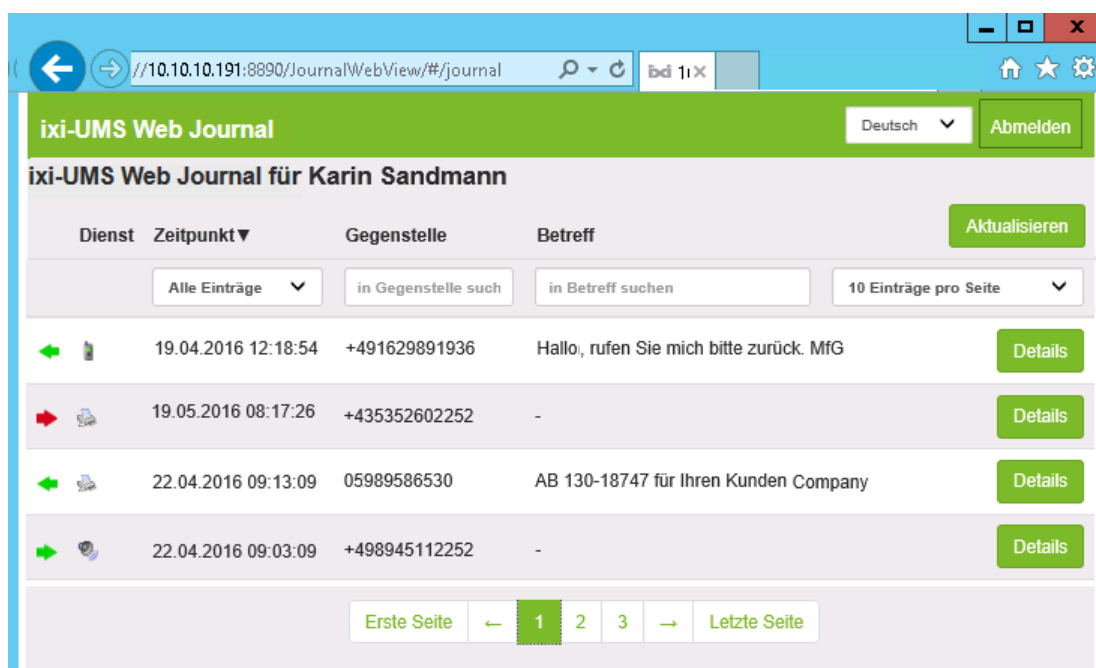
//10.10.10.191:8890/JournalWebView/#/journal

bd 1(×

ixi-UMS Web Journal

Deutsch

Abmelden

ixi-UMS Web Journal für Karin Sandmann

Aktualisieren

| Dienst | Zeitpunkt▼ | Gegenstelle | Betreff | |
|---|---|---|---|---|
| | Alle Einträge | in Gegenstelle such | in Betreff suchen | 10 Einträge pro Seite |
| | 19.04.2016 12:18:54 | +491629891936 | Hallo, rufen Sie mich bitte zurück. MfG | Details |
| | 19.05.2016 08:17:26 | +435352602252 | - | Details |
| | 22.04.2016 09:13:09 | 05989586530 | AB 130-18747 für Ihren Kunden Company | Details |
| | 22.04.2016 09:03:09 | +498945112252 | - | Details |

Erste Seite ← 1 2 3 → Letzte Seite